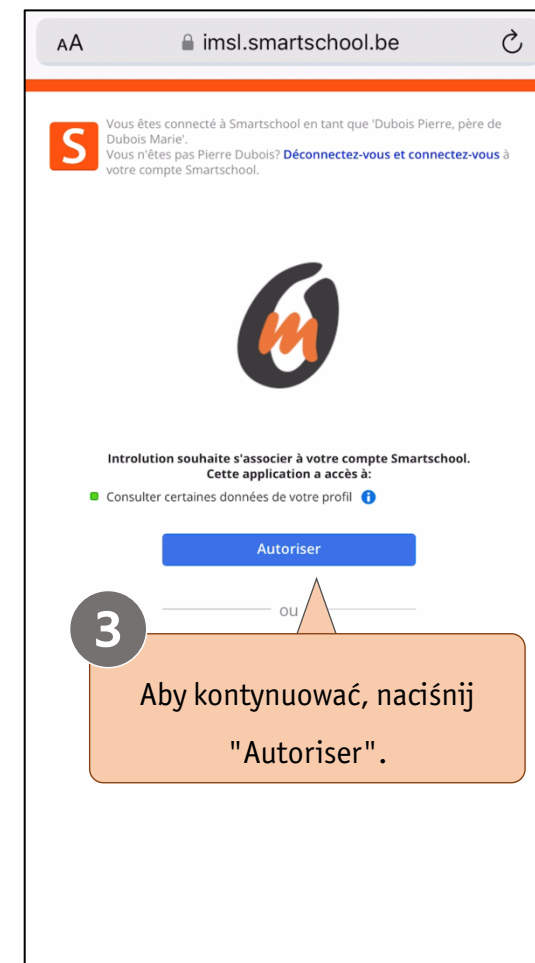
AA imsl.smartschool.be

S

Vous êtes connecté à Smartschool en tant que 'Dubois Pierre, père de Dubois Marie'.
Vous n'êtes pas Pierre Dubois? Déconnectez-vous et connectez-vous à votre compte Smartschool.

Introlution souhaite s'associer à votre compte Smartschool.
Cette application a accès à:

Consulter certaines données de votre profil

Autoriser

ou

3

Aby kontynuować, naciśnij "Autoriser".